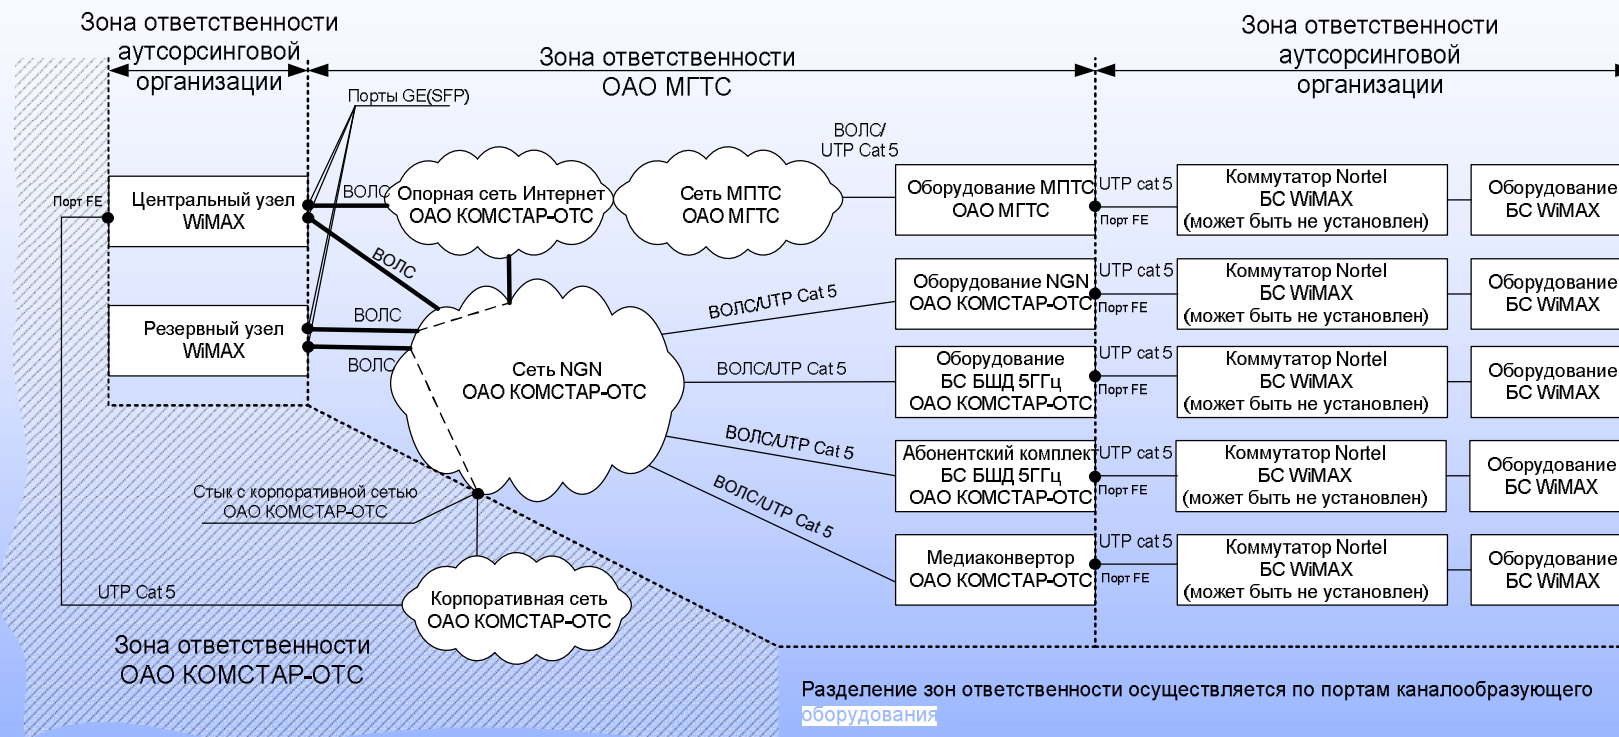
Зона ответственности аутсорсинговой организации

Зона ответственности ОАО МГТС

Зона ответственности аутсорсинговой организации

Порты GE(SFP)

Порт FE

Центральный узел WiMAX

ВОЛС

Опорная сеть Интернет ОАО КОМСТАР-ОТС

Сеть МГТС ОАО МГТС

ВОЛС/ UTP Cat 5

Оборудование МГТС ОАО МГТС

UTP cat 5

Порт FE

Коммутатор Nortel БС WiMAX (может быть не установлен)

Оборудование БС WiMAX

ВОЛС

Резервный узел WiMAX

ВОЛС

ВОЛС

ВОЛС/UTP Cat 5

Оборудование NGN ОАО КОМСТАР-ОТС

UTP cat 5

Порт FE

Коммутатор Nortel БС WiMAX (может быть не установлен)

Оборудование БС WiMAX

Сеть NGN ОАО КОМСТАР-ОТС

ВОЛС/UTP Cat 5

Оборудование БС БШД 5ГГц ОАО КОМСТАР-ОТС

UTP cat 5

Порт FE

Коммутатор Nortel БС WiMAX (может быть не установлен)

Оборудование БС WiMAX

ВОЛС/UTP Cat 5

Абонентский комплект БС БШД 5ГГц ОАО КОМСТАР-ОТС

UTP cat 5

Порт FE

Коммутатор Nortel БС WiMAX (может быть не установлен)

Оборудование БС WiMAX

Стык с корпоративной сетью ОАО КОМСТАР-ОТС

ВОЛС/UTP Cat 5

Медиаконвертор ОАО КОМСТАР-ОТС

UTP cat 5

Порт FE

Коммутатор Nortel БС WiMAX (может быть не установлен)

Оборудование БС WiMAX

UTP Cat 5

Корпоративная сеть ОАО КОМСТАР-ОТС

Зона ответственности ОАО КОМСТАР-ОТС

Разделение зон ответственности осуществляется по портам каналообразующего оборудования